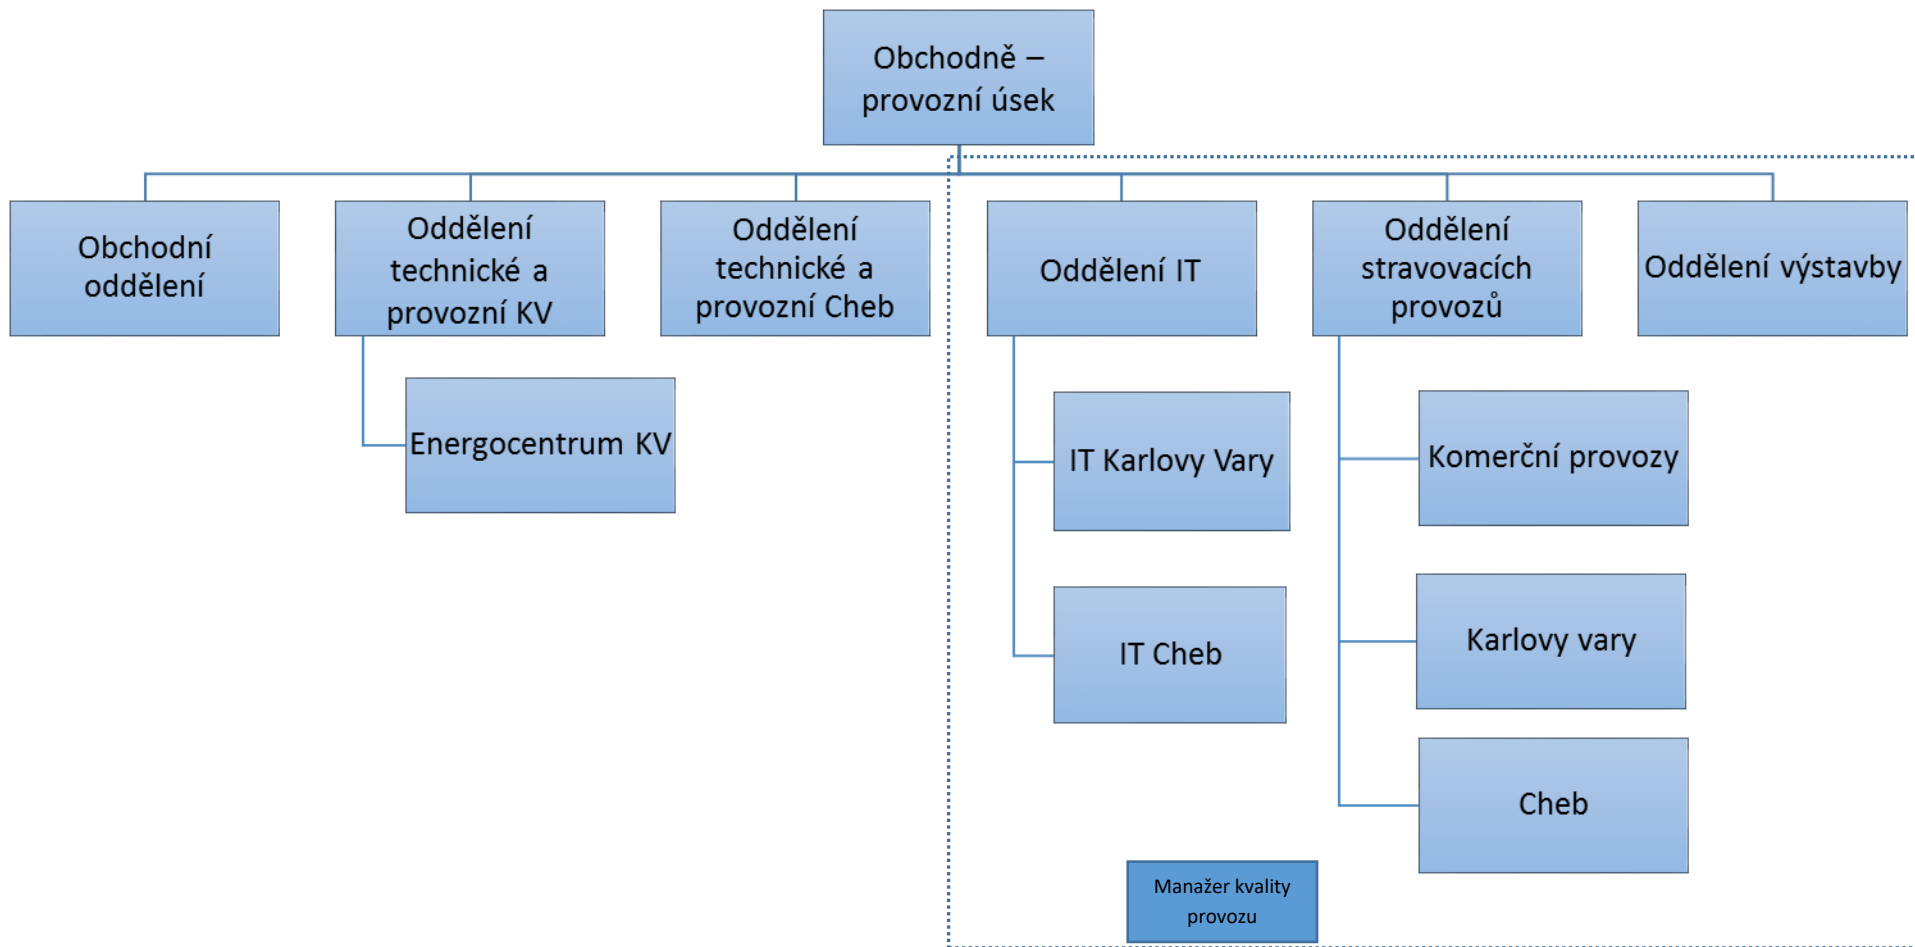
Obchodně – provozní úsek

Obchodní oddělení

Oddělení technické a provozní KV

Energocentrum KV

Oddělení technické a provozní Cheb

Oddělení IT

IT Karlovy Vary

IT Cheb

Oddělení stravovacích provozů

Komerční provozy

Karlovy vary

Cheb

Oddělení výstavby

Manažer kvality provozu